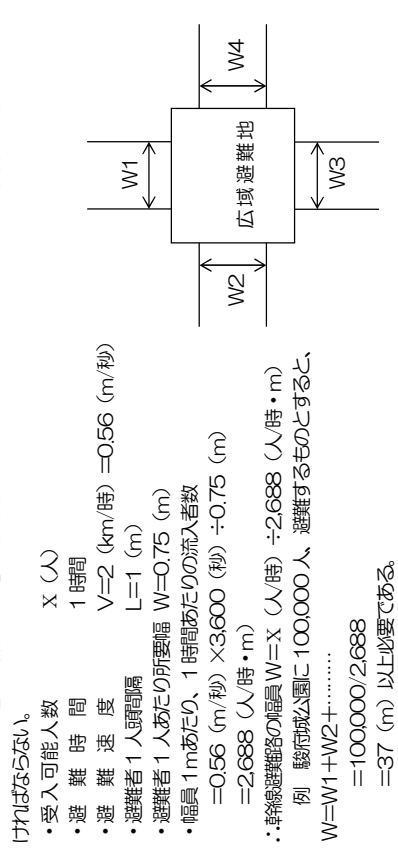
けれぱならない。
・受入可能人数　　　X（人）
・避　難　時　間　　1 時間
・避　難　速　度　　V=2（km/時）=0.56（m/秒）
・避難者 1 人頭間隔　　L=1（m）
・避難者 1 人あたりの所要幅　W=0.75（m）
・幅員 1m あたり、1 時間あたりの流入者数
　=0.56（m/秒）×3,600（秒）÷0.75（m）
　=2,688（人/時・m）
∴幹線避難路の幅員 W=X（人/時）÷2,688（人/時・m）
　例　駿府城公園に 100,000 人、避難するものとすると、
W=W1+W2+………
　=100000/2,688
　=37（m）以上必要である。

W1
W2
W3
W4
広域避難地